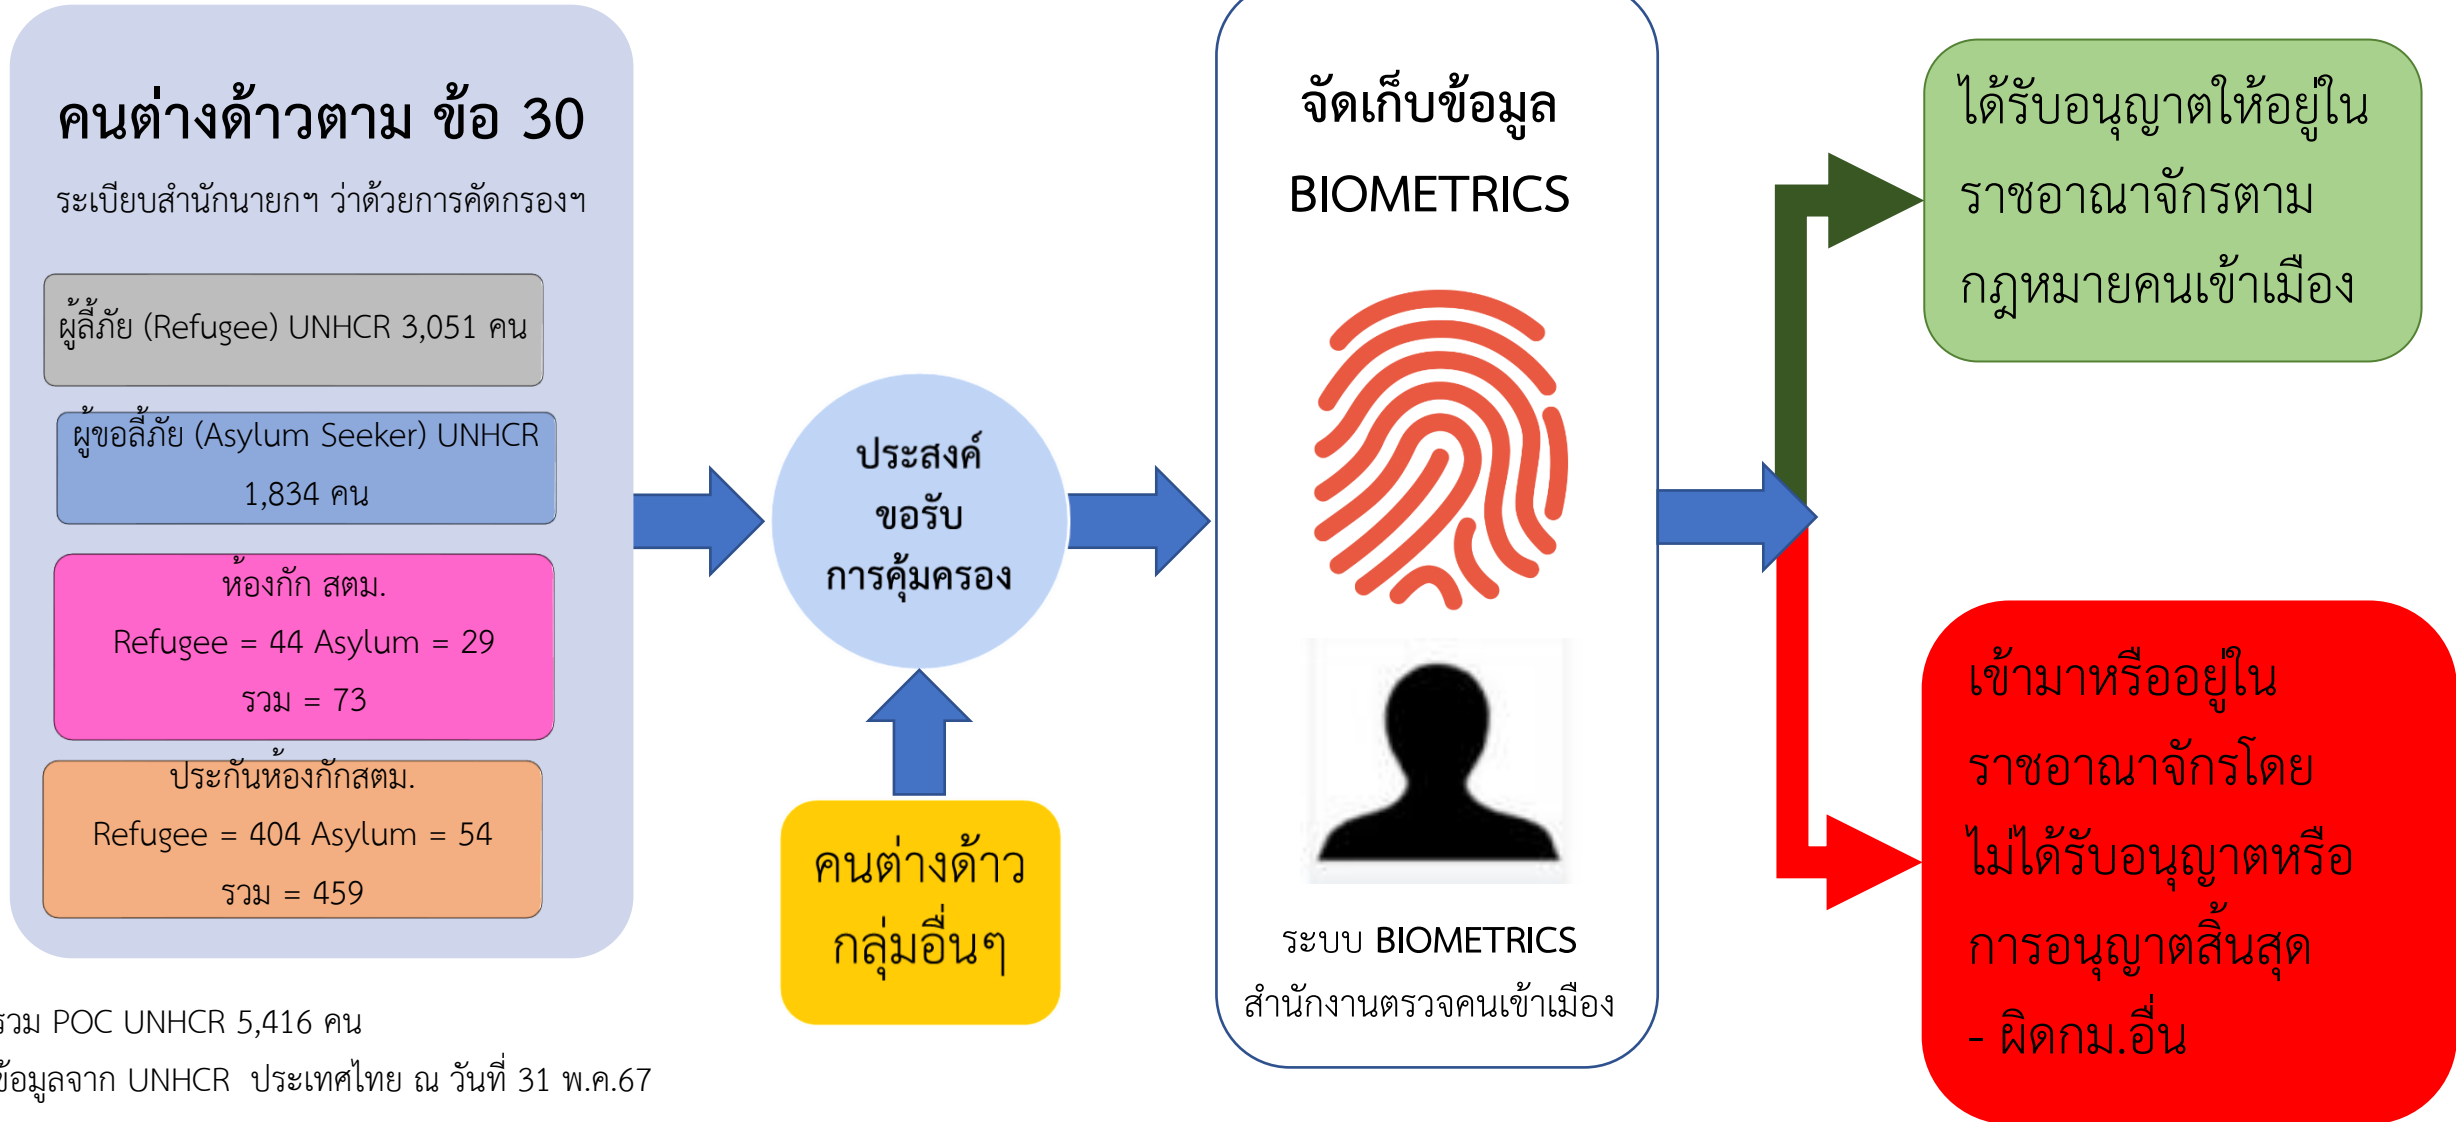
คนต่างด้าวตาม ข้อ 30

ระเบียบสำนักนายกฯ ว่าด้วยการคัดกรองฯ

ผู้ลี้ภัย (Refugee) UNHCR 3,051 คน

ผู้ขอลี้ภัย (Asylum Seeker) UNHCR 1,834 คน

ห้องกัก สตม.
Refugee = 44 Asylum = 29
รวม = 73

ประกันห้องกักสตม.
Refugee = 404 Asylum = 54
รวม = 459

รวม POC UNHCR 5,416 คน
ข้อมูลจาก UNHCR ประเทศไทย ณ วันที่ 31 พ.ค.67

ประสงค์
ขอรับ
การคุ้มครอง

คนต่างด้าว
กลุ่มอื่นๆ

จัดเก็บข้อมูล
BIOMETRICS

ระบบ BIOMETRICS
สำนักงานตรวจคนเข้าเมือง

ได้รับอนุญาตให้อยู่ใน
ราชอาณาจักรตาม
กฎหมายคนเข้าเมือง

เข้ามาหรืออยู่ใน
ราชอาณาจักรโดย
ไม่ได้รับอนุญาตหรือ
การอนุญาตสิ้นสุด
- ผิดกม.อื่น